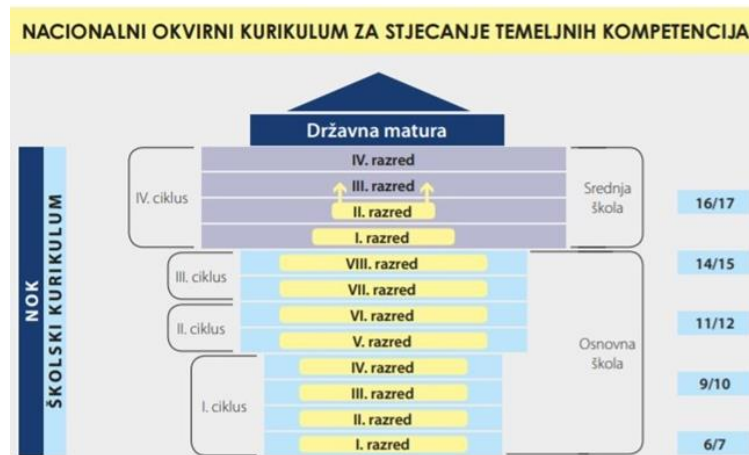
NACIONALNI OKVIRNI KURIKULUM ZA STJECANJE TEMELJNIH KOMPETENCIJA

Državna matura

NOK

ŠKOLSKI KURIKULUM

IV. ciklus

IV. razred

III. razred

II. razred

I. razred

Srednja škola

16/17

III. ciklus

VIII. razred

VII. razred

14/15

II. ciklus

VI. razred

V. razred

11/12

Osnovna škola

I. ciklus

IV. razred

III. razred

II. razred

I. razred

9/10

6/7